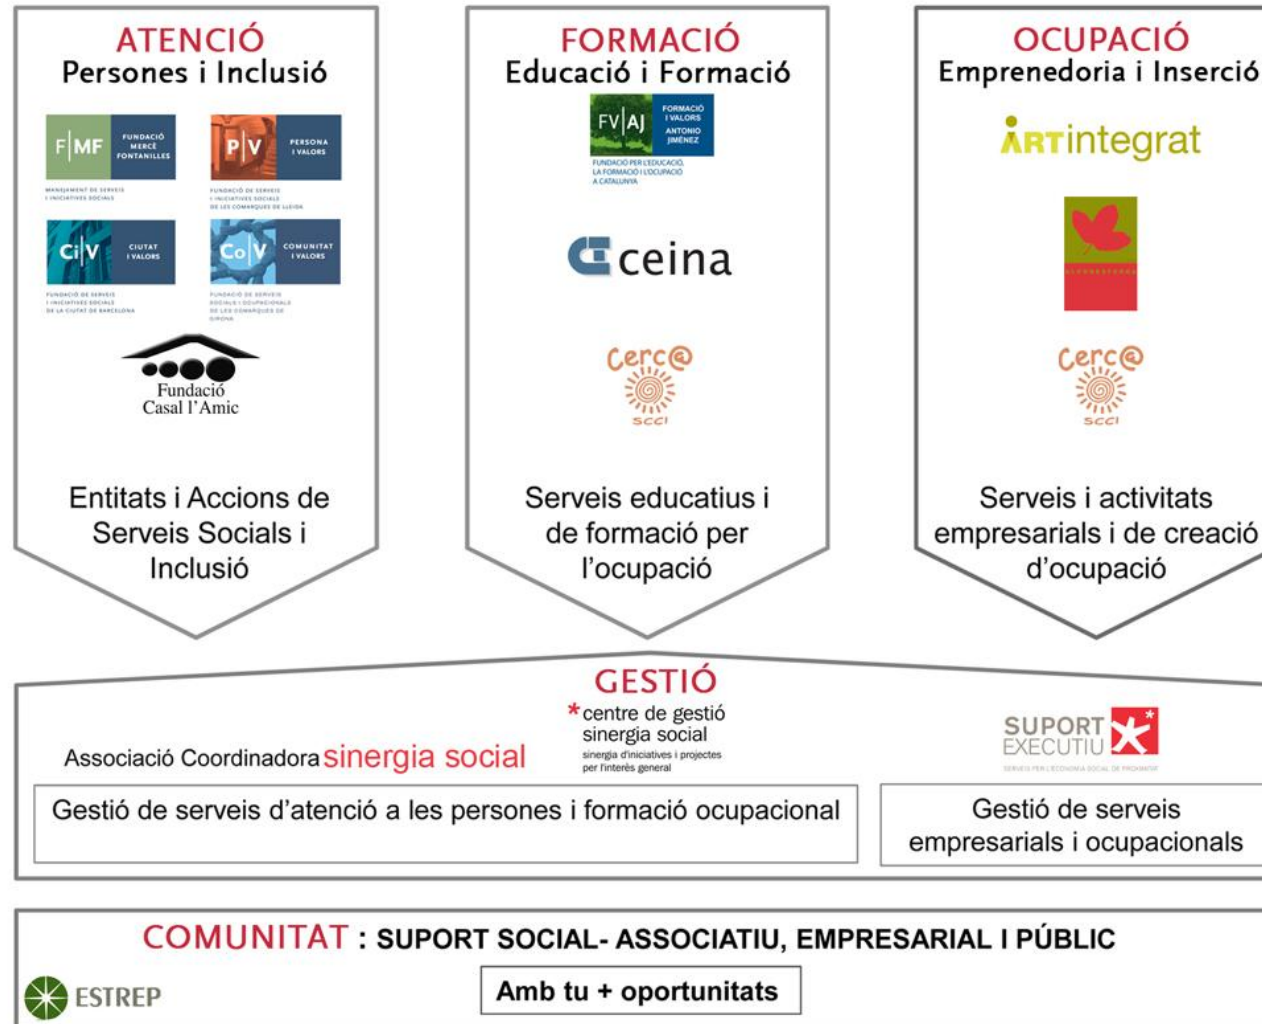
ATENCIÓ
Persones i Inclusió

F|MF FUNDACIÓ MERCÈ FONTANILLES
MANEJAMENT DE SERVEIS I INICIATIVES SOCIALS

P|V PERSONA I VALORS
FUNDACIÓ DE SERVEIS I INICIATIVES SOCIALS DE LES COMARQUES DE LLEIDA

Ci|V CIUTAT I VALORS
FUNDACIÓ DE SERVEIS I INICIATIVES SOCIALS DE LA CIUTAT DE BARCELONA

Co|V COMUNITAT I VALORS
FUNDACIÓ DE SERVEIS SOCIALS I OCUPACIONALS DE LES COMARQUES DE GIRONA

Fundació Casal l'Amic

Entitats i Accions de Serveis Socials i Inclusió

FORMACIÓ
Educació i Formació

FV|AJ FORMACIÓ I VALORS ANTONIO JIMÉNEZ
FUNDACIÓ PER L'EDUCACIÓ, LA FORMACIÓ I L'OCUPACIÓ A CATALUNYA

ceina

cerc@ scci

Serveis educatius i de formació per l'ocupació

OCUPACIÓ
Emprenedoria i Inserció

ARTintegrat

cerc@ scci

Serveis i activitats empresarials i de creació d'ocupació

GESTIÓ

Associació Coordinadora sinergia social

*centre de gestió sinergia social
sinergia d'iniciatives i projectes per l'interès general

SUPORT EXECUTIU
SERVEIS PER L'ECONOMIA SOCIAL DE PROXIMITAT

Gestió de serveis d'atenció a les persones i formació ocupacional

Gestió de serveis empresarials i ocupacionals

COMUNITAT : SUPORT SOCIAL- ASSOCIATIU, EMPRESARIAL I PÚBLIC

ESTREP

Amb tu + oportunitats